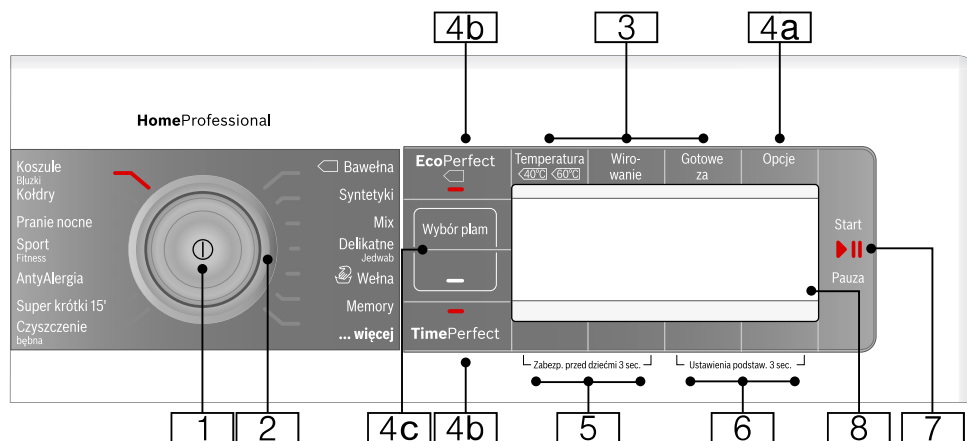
4b
3
4a

HomeProfessional

Koszule
Bluzki
Kołdry
Pranie nocne
Sport
Fitness
AntyAlergia
Super krótki 15'
Czyszczenie
bębna

Bawełna
Syntetyki
Mix
Delikatne
Jedwab
Wełna
Memory
... więcej

EcoPerfect
Wybór plam
TimePerfect

Temperatura
40°C 60°C
Wirowanie
Gotowe za
Opcje

Start
Pauza

Zabezp. przed dziećmi 3 sec.
Ustawienia podstaw. 3 sec.

1
2
4c
4b
5
6
8
7